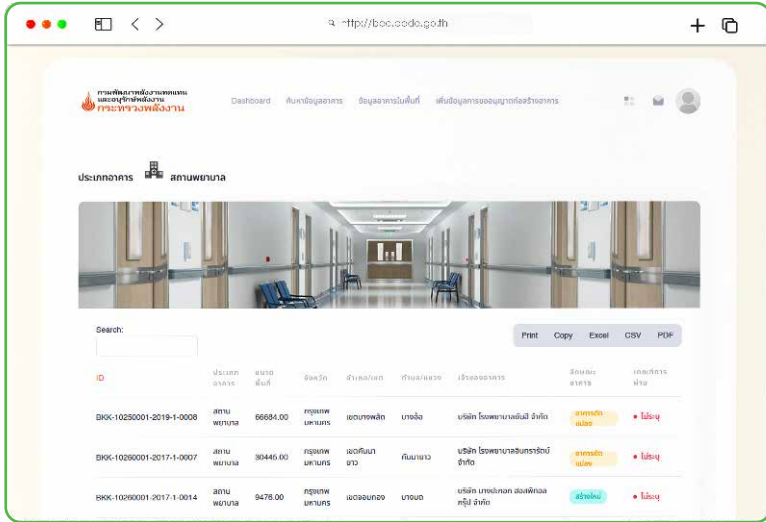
http://bec.dede.go.th

กรมพัฒนาพลังงานทดแทนและอนุรักษ์พลังงาน กระทรวงพลังงาน

Dashboard ค้นหาข้อมูลอาคาร ข้อมูลอาคารในพื้นที่ เพิ่มข้อมูลการขออนุญาตก่อสร้างอาคาร

ประเภทอาคาร สถานพยาบาล

Search:

Print Copy Excel CSV PDF

| ID | ประเภทอาคาร | ขนาดพื้นที่ | จังหวัด | อำเภอ/เขต | ตำบล/แขวง | เจ้าของอาคาร | ลักษณะอาคาร | เกณฑ์การผ่าน |
|---|---|---|---|---|---|---|---|---|
| BKK-10250001-2019-1-0008 | สถานพยาบาล | 66684.00 | กรุงเทพมหานคร | เขตบางพลัด | บางอ้อ | บริษัท โรงพยาบาลยันฮี จำกัด | อาคารดัดแปลง | • ไม่ระบุ |
| BKK-10260001-2017-1-0007 | สถานพยาบาล | 30446.00 | กรุงเทพมหานคร | เขตคันนายาว | คันนายาว | บริษัท โรงพยาบาลสินทรารักษ์ จำกัด | อาคารดัดแปลง | • ไม่ระบุ |
| BKK-10260001-2017-1-0014 | สถานพยาบาล | 9476.00 | กรุงเทพมหานคร | เขตจอมทอง | บางมด | บริษัท บางปะกอก ฮอสพิทอล กรุ๊ป จำกัด | สร้างใหม่ | • ไม่ระบุ |